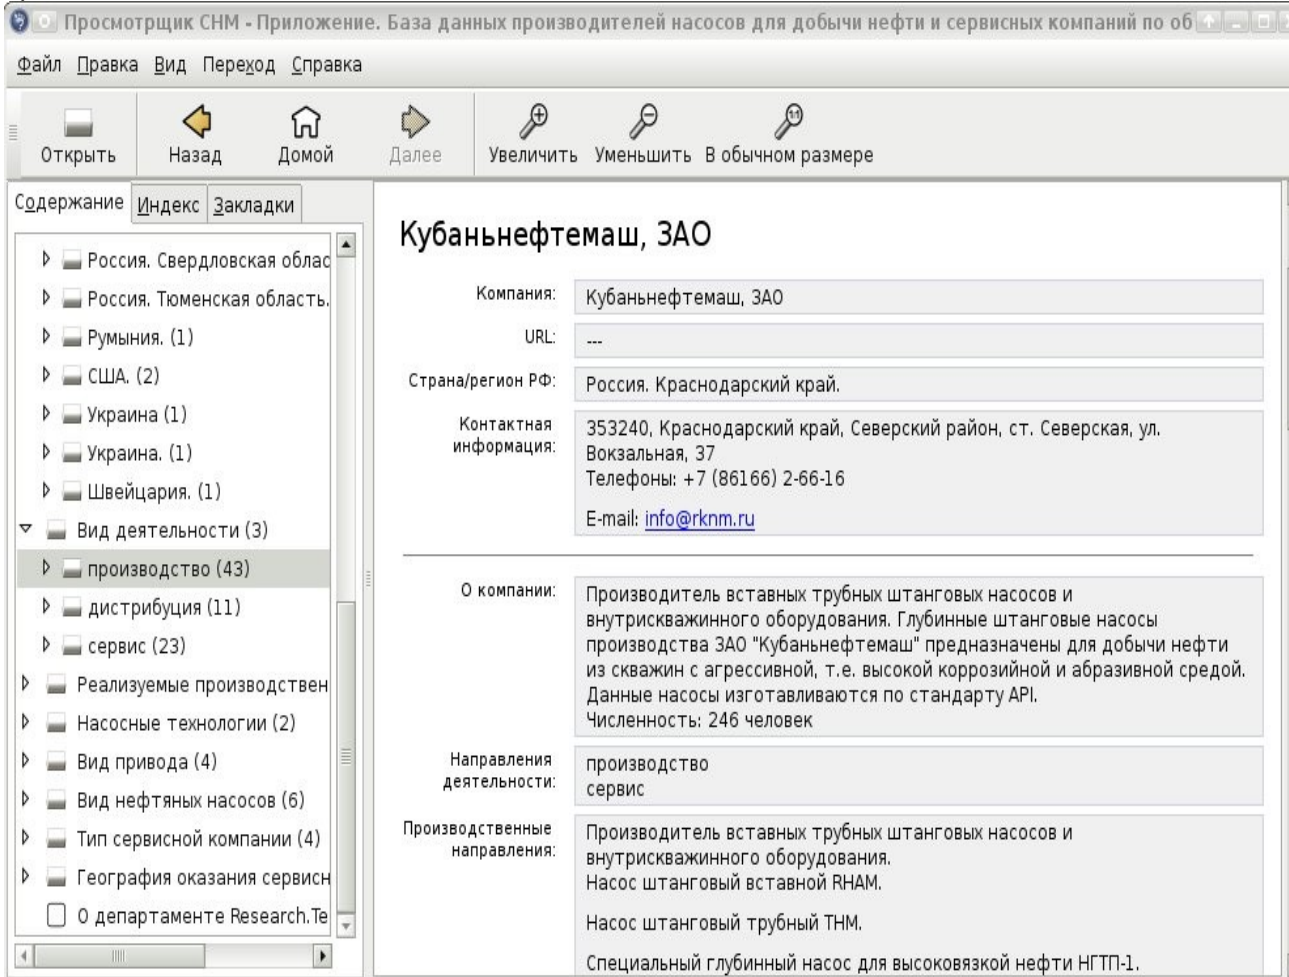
Просмотрщик СНМ - Приложение. База данных производителей насосов для добычи нефти и сервисных компаний по об

Файл Правка Вид Переход Справка

Открыть Назад Домой Далее Увеличить Уменьшить В обычном размере

Содержание Индекс Закладки

Россия. Свердловская облас
Россия. Тюменская область.
Румыния. (1)
США. (2)
Украина (1)
Украина. (1)
Швейцария. (1)
Вид деятельности (3)
производство (43)
дистрибуция (11)
сервис (23)
Реализуемые производствен
Насосные технологии (2)
Вид привода (4)
Вид нефтяных насосов (6)
Тип сервисной компании (4)
География оказания сервисн
О департаменте Research.Te

Кубаньнефтемаш, ЗАО

| | |
|---|---|
| Компания: | Кубаньнефтемаш, ЗАО |
| URL: | --- |
| Страна/регион РФ: | Россия. Краснодарский край. |
| Контактная информация: | 353240, Краснодарский край, Северский район, ст. Северская, ул. Вокзальная, 37 Телефоны: +7 (86166) 2-66-16 E-mail: info@rknm.ru |

| | |
|---|---|
| О компании: | Производитель вставных трубных штанговых насосов и внутрискважинного оборудования. Глубинные штанговые насосы производства ЗАО "Кубаньнефтемаш" предназначены для добычи нефти из скважин с агрессивной, т.е. высокой коррозийной и абразивной средой. Данные насосы изготавливаются по стандарту API. Численность: 246 человек |
| Направления деятельности: | производство сервис |
| Производственные направления: | Производитель вставных трубных штанговых насосов и внутрискважинного оборудования. Насос штанговый вставной RHAM. Насос штанговый трубный ТНМ. Специальный глубинный насос для высоковязкой нефти НГТП-1. |